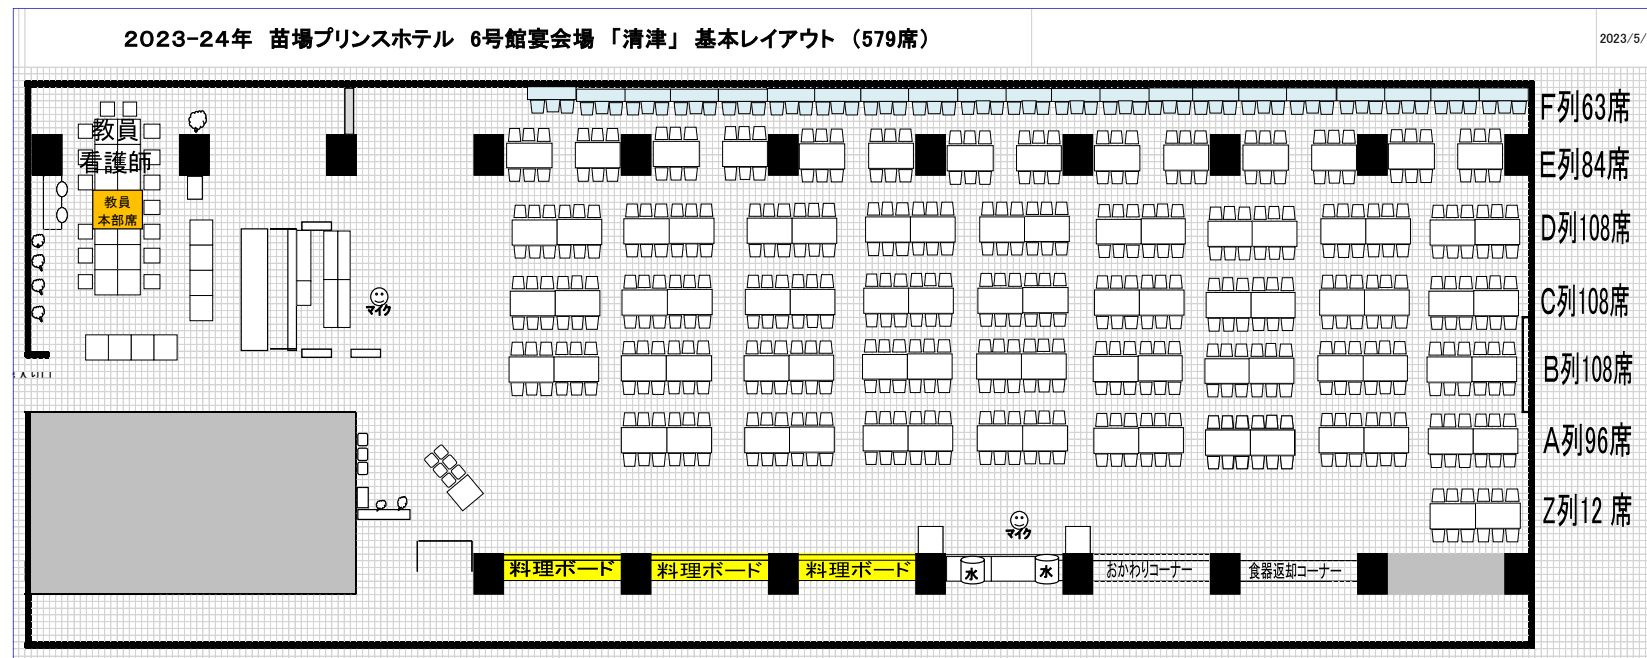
2023-24年 苗場プリンスホテル 6号館宴会場「清津」基本レイアウト（579席）

2023/5/

教員
看護師

教員
本部席

マイク

F列63席
E列84席
D列108席
C列108席
B列108席
A列96席
Z列12 席

マイク

料理ボード
料理ボード
料理ボード
水
水
おかわりコーナー
食器返却コーナー